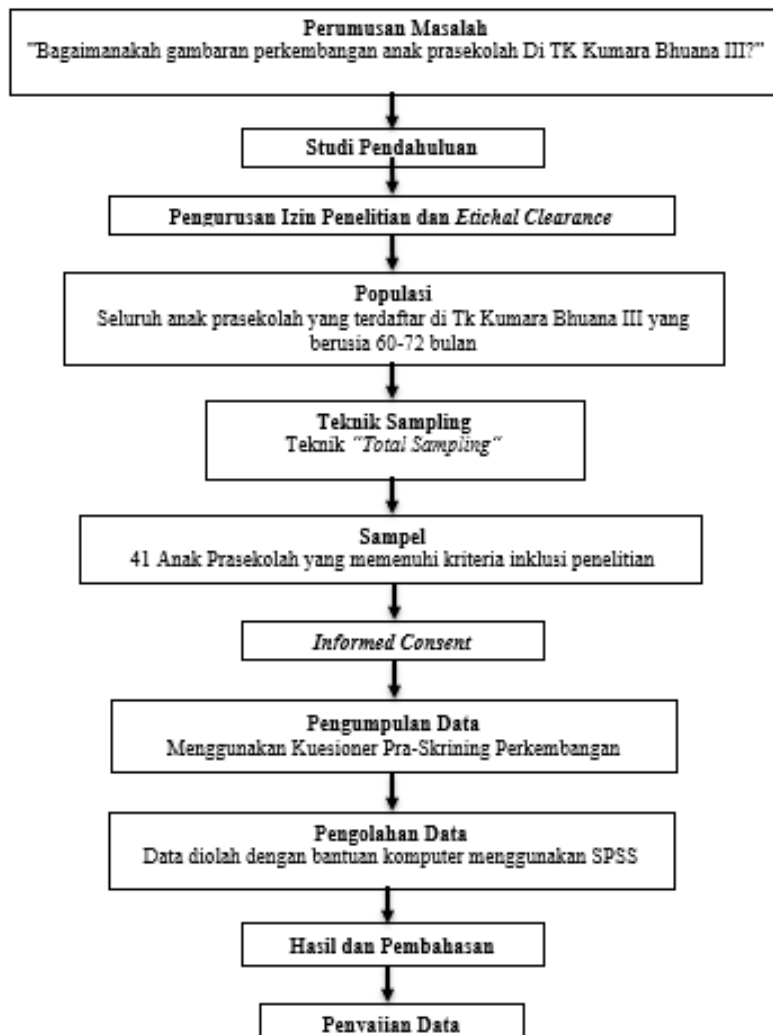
Perumusan Masalah
"Bagaimanakah gambaran perkembangan anak prasekolah Di TK Kumara Bhuana III?"

Studi Pendahuluan

Pengurusan Izin Penelitian dan Etichal Clearance

Populasi
Seluruh anak prasekolah yang terdaftar di Tk Kumara Bhuana III yang berusia 60-72 bulan

Teknik Sampling
Teknik "Total Sampling"

Sampel
41 Anak Prasekolah yang memenuhi kriteria inklusi penelitian

Informed Consent

Pengumpulan Data
Menggunakan Kuesioner Pra-Skrining Perkembangan

Pengolahan Data
Data diolah dengan bantuan komputer menggunakan SPSS

Hasil dan Pembahasan

Penyajian Data